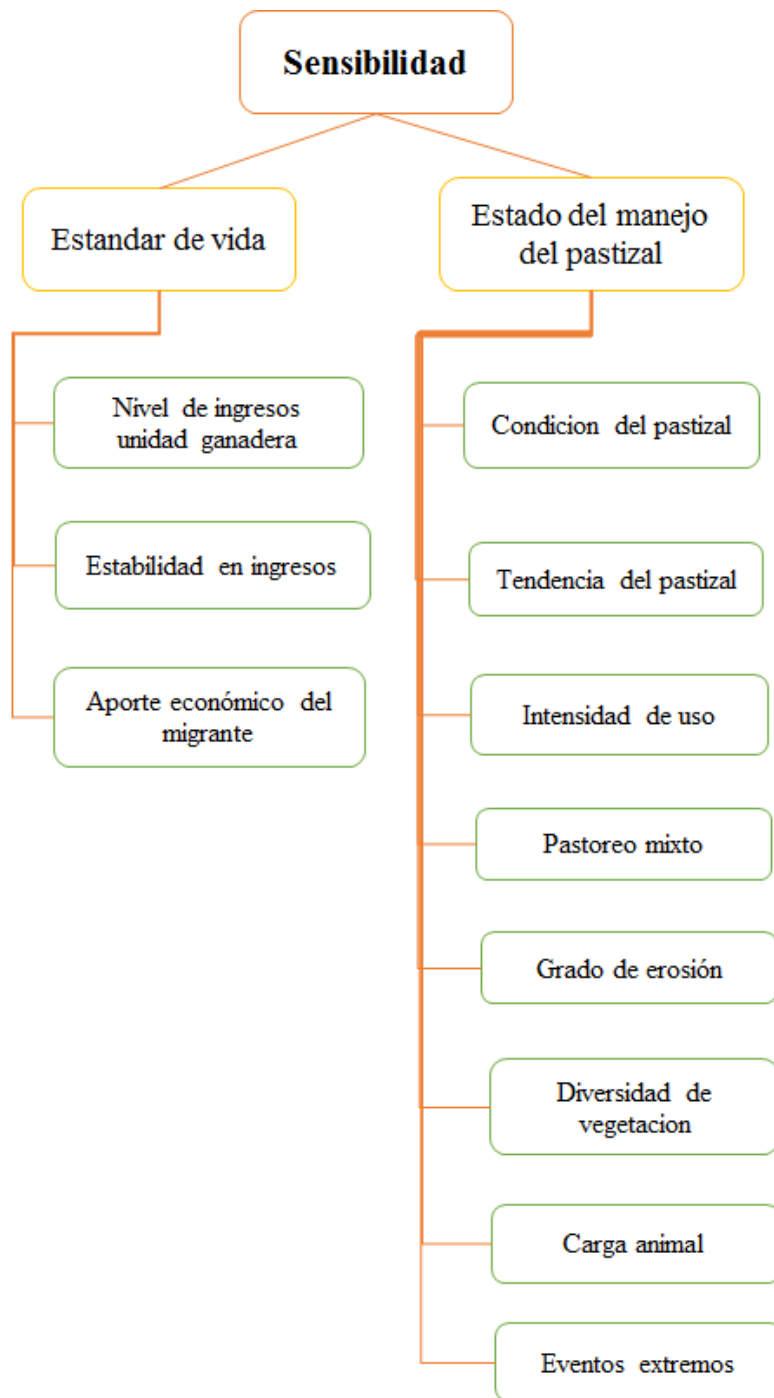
Sensibilidad

Estandar de vida

Nivel de ingresos unidad ganadera

Estabilidad en ingresos

Aporte económico del migrante

Estado del manejo del pastizal

Condicion del pastizal

Tendencia del pastizal

Intensidad de uso

Pastoreo mixto

Grado de erosión

Diversidad de vegetacion

Carga animal

Eventos extremos